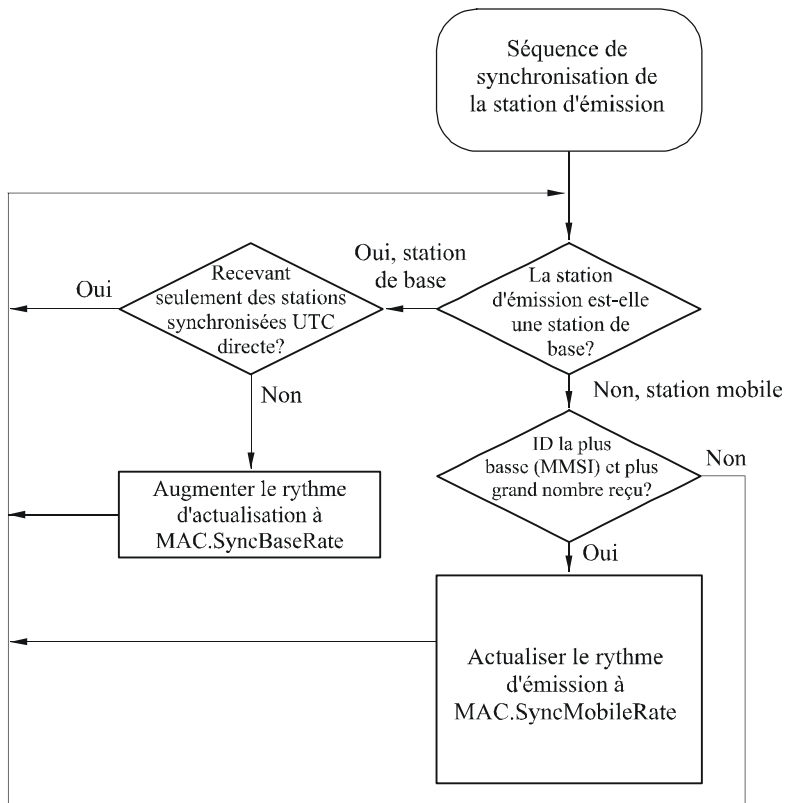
Séquence de synchronisation de la station d'émission

Oui, station de base

La station d'émission est-elle une station de base?

Oui

Recevant seulement des stations synchronisées UTC directe?

Non

Augmenter le rythme d'actualisation à MAC.SyncBaseRate

Non, station mobile

ID la plus basse (MMSI) et plus grand nombre reçu?

Non

Oui

Actualiser le rythme d'émission à MAC.SyncMobileRate